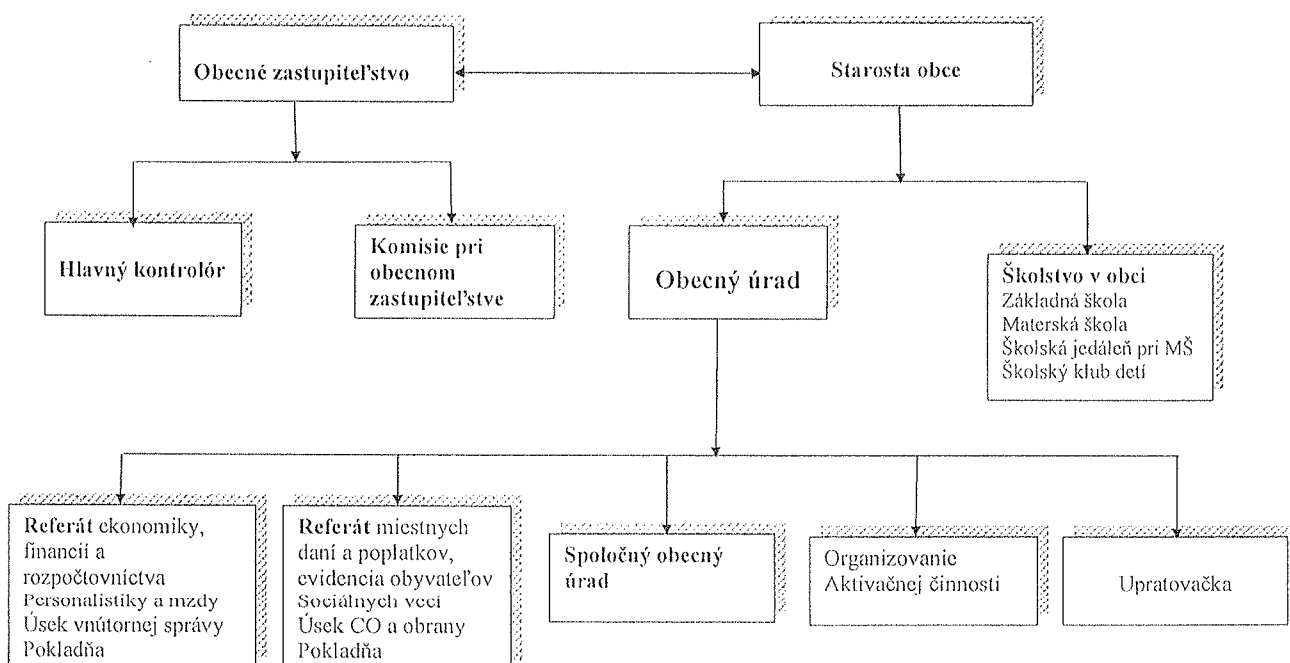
Obecné zastupiteľstvo

Starosta obce

Hlavný kontrolór

Komisie pri obecnom zastupiteľstve

Obecný úrad

Školstvo v obci
Základná škola
Materská škola
Školská jedáleň pri MŠ
Školský klub detí

Referát ekonomiky, financií a rozpočtovníctva
Personalistiky a mzdy
Úsek vnútornej správy
Pokladňa

Referát miestnych daní a poplatkov, evidencia obyvateľov
Sociálnych vecí
Úsek CO a obrany
Pokladňa

Spoločný obecný úrad

Organizovanie Aktivačnej činnosti

Upratovačka